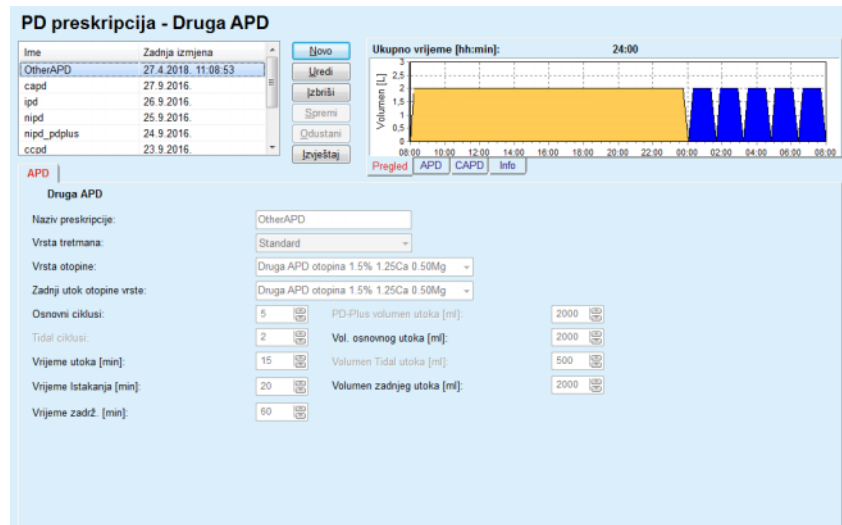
PD preskripcija - Druga APD

| Ime | Zadnja izmjena |
|---|---|
| OtherAPD | 27.4.2018. 11:08:53 |
| capd | 27.9.2016. |
| ipd | 26.9.2016. |
| nipd | 25.9.2016. |
| nipd_pdplus | 24.9.2016. |
| ccpd | 23.9.2016. |

Novo
Uredi
Izbriši
Spremi
Odustani
Izvještaj

Ukupno vrijeme [hh:min]: 24:00

Volumen [L]
3
2,5
2
1,5
1
0,5
0
08:00 10:00 12:00 14:00 16:00 18:00 20:00 22:00 00:00 02:00 04:00 06:00 08:00

Pregled APD CAPD Info

APD

Druga APD

Naziv preskripcije: OtherAPD
Vrsta tretmana: Standard
Vrsta otopine: Druga APD otopina 1.5% 1.25Ca 0.50Mg
Zadnji utok otopine vrste: Druga APD otopina 1.5% 1.25Ca 0.50Mg
Osnovni ciklusi: 5
PD-Plus volumen utoka [ml]: 2000
Tidal ciklusi: 2
Vol. osnovnog utoka [ml]: 2000
Vrijeme utoka [min]: 15
Volumen Tidal utoka [ml]: 500
Vrijeme Istakanja [min]: 20
Volumen zadnjeg utoka [ml]: 2000
Vrijeme zadrž. [min]: 60